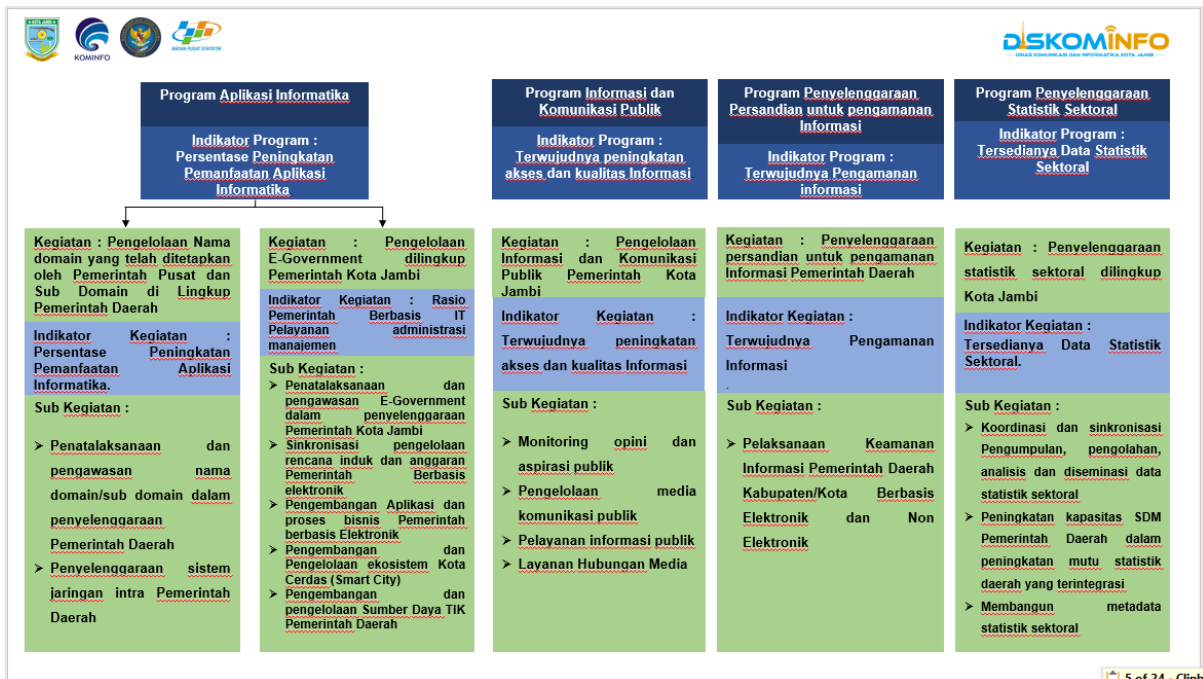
KOTA JAMBI

KOMINFO

BADAN PUSAT STATISTIK

DISKOMINFO
DINAS KOMUNIKASI DAN INFORMATIKA KOTA JAMBI

Program Aplikasi Informatika

Indikator Program : Persentase Peningkatan Pemanfaatan Aplikasi Informatika

Program Informasi dan Komunikasi Publik

Indikator Program : Terwujudnya peningkatan akses dan kualitas Informasi

Program Penyelenggaraan Persandian untuk pengamanan Informasi

Indikator Program : Terwujudnya Pengamanan informasi

Program Penyelenggaraan Statistik Sektoral

Indikator Program : Tersedianya Data Statistik Sektoral

Kegiatan : Pengelolaan Nama domain yang telah ditetapkan oleh Pemerintah Pusat dan Sub Domain di Lingkup Pemerintah Daerah

Indikator Kegiatan : Persentase Peningkatan Pemanfaatan Aplikasi Informatika.

Sub Kegiatan :

➤ Penatalaksanaan dan pengawasan nama domain/sub domain dalam penyelenggaraan Pemerintah Daerah
➤ Penyelenggaraan sistem jaringan intra Pemerintah Daerah

Kegiatan : Pengelolaan E-Government dilingkup Pemerintah Kota Jambi

Indikator Kegiatan : Rasio Pemerintah Berbasis IT Pelayanan administrasi manajemen

Sub Kegiatan :
➤ Penatalaksanaan dan pengawasan E-Government dalam penyelenggaraan Pemerintah Kota Jambi
➤ Sinkronisasi pengelolaan rencana induk dan anggaran Pemerintah Berbasis elektronik
➤ Pengembangan Aplikasi dan proses bisnis Pemerintah berbasis Elektronik
➤ Pengembangan dan Pengelolaan ekosistem Kota Cerdas (Smart City)
➤ Pengembangan dan pengelolaan Sumber Daya TIK Pemerintah Daerah

Kegiatan : Pengelolaan Informasi dan Komunikasi Publik Pemerintah Kota Jambi

Indikator Kegiatan : Terwujudnya peningkatan akses dan kualitas Informasi

Sub Kegiatan :

➤ Monitoring opini dan aspirasi publik
➤ Pengelolaan media komunikasi publik
➤ Pelayanan informasi publik
➤ Layanan Hubungan Media

Kegiatan : Penyelenggaraan persandian untuk pengamanan Informasi Pemerintah Daerah

Indikator Kegiatan : Terwujudnya Pengamanan Informasi

Sub Kegiatan :

➤ Pelaksanaan Keamanan Informasi Pemerintah Daerah Kabupaten/Kota Berbasis Elektronik dan Non Elektronik

Kegiatan : Penyelenggaraan statistik sektoral dilingkup Kota Jambi

Indikator Kegiatan : Tersedianya Data Statistik Sektoral.

Sub Kegiatan :
➤ Koordinasi dan sinkronisasi Pengumpulan, pengolahan, analisis dan diseminasi data statistik sektoral
➤ Peningkatan kapasitas SDM Pemerintah Daerah dalam peningkatan mutu statistik daerah yang terintegrasi
➤ Membangun metadata statistik sektoral

5 of 24 - Clip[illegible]